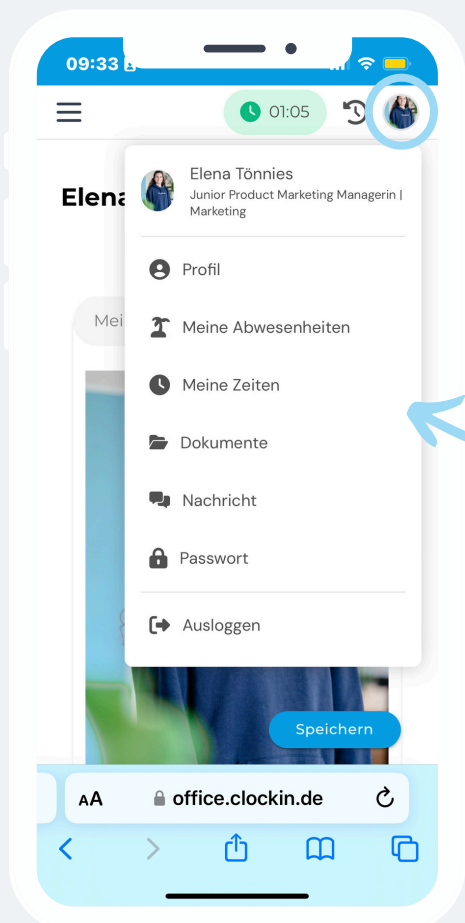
09:33

01:05

Elena

Mei

Elena Tönnies
Junior Product Marketing Managerin | Marketing

Profil

Meine Abwesenheiten

Meine Zeiten

Dokumente

Nachricht

Passwort

Ausloggen

Speichern

AA office.clockin.de